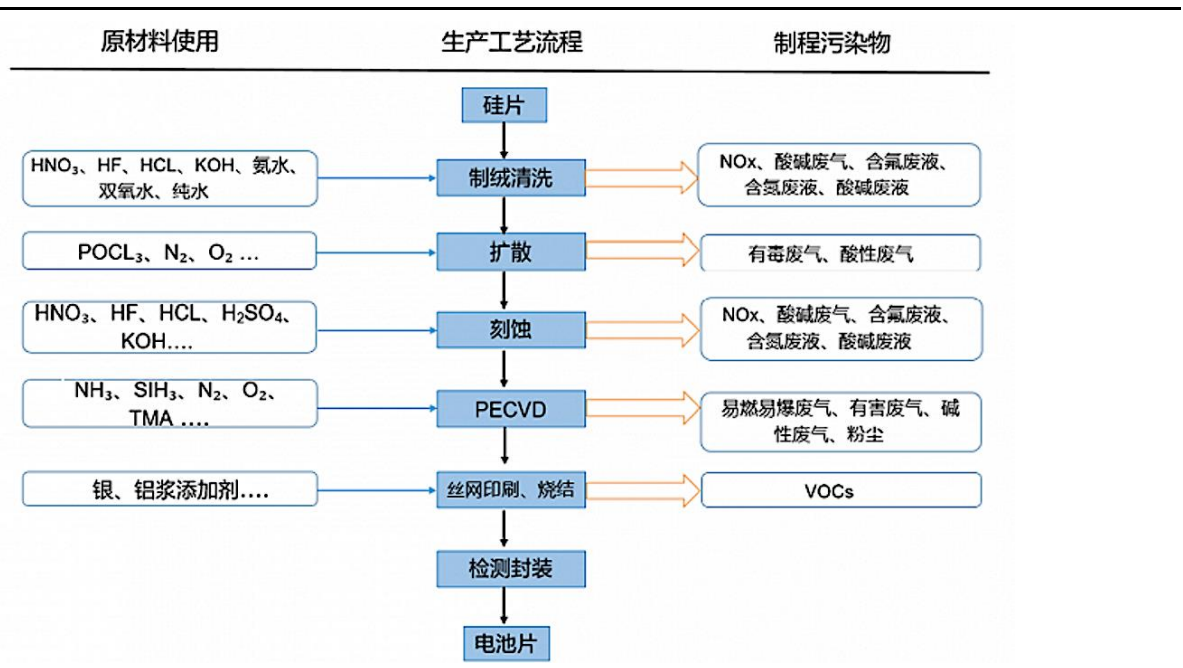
原材料使用

生产工艺流程

制程污染物

硅片

$HNO_3$、HF、HCL、KOH、氨水、双氧水、纯水

制绒清洗

NOx、酸碱废气、含氟废液、含氮废液、酸碱废液

$POCL_3$、$N_2$、$O_2$ …

扩散

有毒废气、酸性废气

$HNO_3$、HF、HCL、$H_2SO_4$、KOH….

刻蚀

NOx、酸碱废气、含氟废液、含氮废液、酸碱废液

$NH_3$、$SIH_3$、$N_2$、$O_2$、TMA ….

PECVD

易燃易爆废气、有害废气、碱性废气、粉尘

银、铝浆添加剂….

丝网印刷、烧结

VOCs

检测封装

电池片